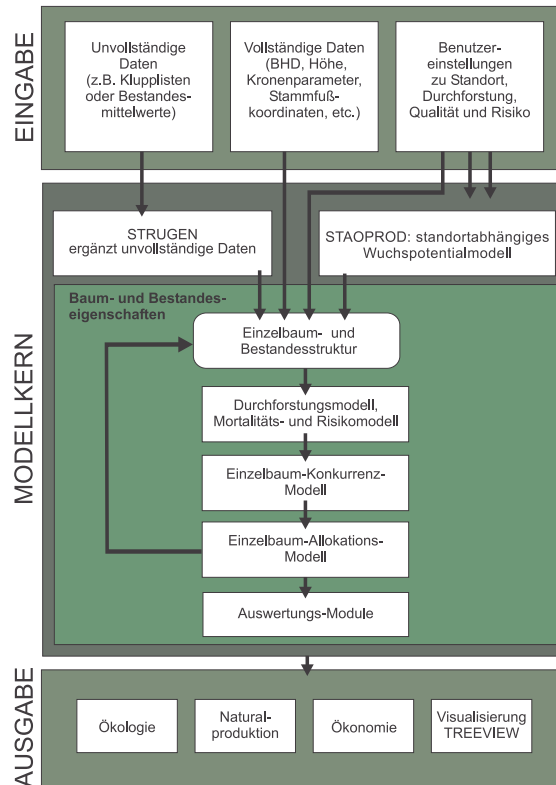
EINGABE

Unvollständige Daten (z.B. Klupplisten oder Bestandesmittelwerte)

Vollständige Daten (BHD, Höhe, Kronenparameter, Stammfußkoordinaten, etc.)

Benutzereinstellungen zu Standort, Durchforstung, Qualität und Risiko

MODELLKERN

STRUGEN ergänzt unvollständige Daten

STAOPROD: standortabhängiges Wuchspotentialmodell

Baum- und Bestandeseigenschaften

Einzelbaum- und Bestandesstruktur

Durchforstungsmodell, Mortalitäts- und Risikomodell

Einzelbaum-Konkurrenz-Modell

Einzelbaum-Allokations-Modell

Auswertungs-Module

AUSGABE

Ökologie

Naturalproduktion

Ökonomie

Visualisierung TREEVIEW